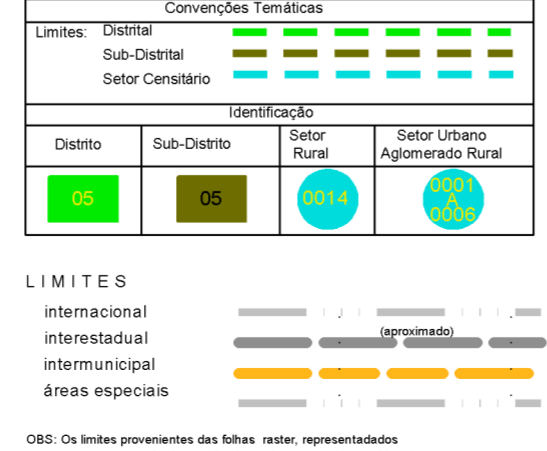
Convenções Temáticas

Limites: Distrital
Sub-Distrital
Setor Censitário

Identificação

| Distrito | Sub-Distrito | Setor Rural | Setor Urbano Aglomerado Rural |
|---|---|---|---|
| 05 | 05 | 0014 | 0001 A 0006 |

L I M I T E S
internacional
interestadual
(aproximado)
intermunicipal
áreas especiais

OBS: Os limites provenientes das folhas raster, representadados